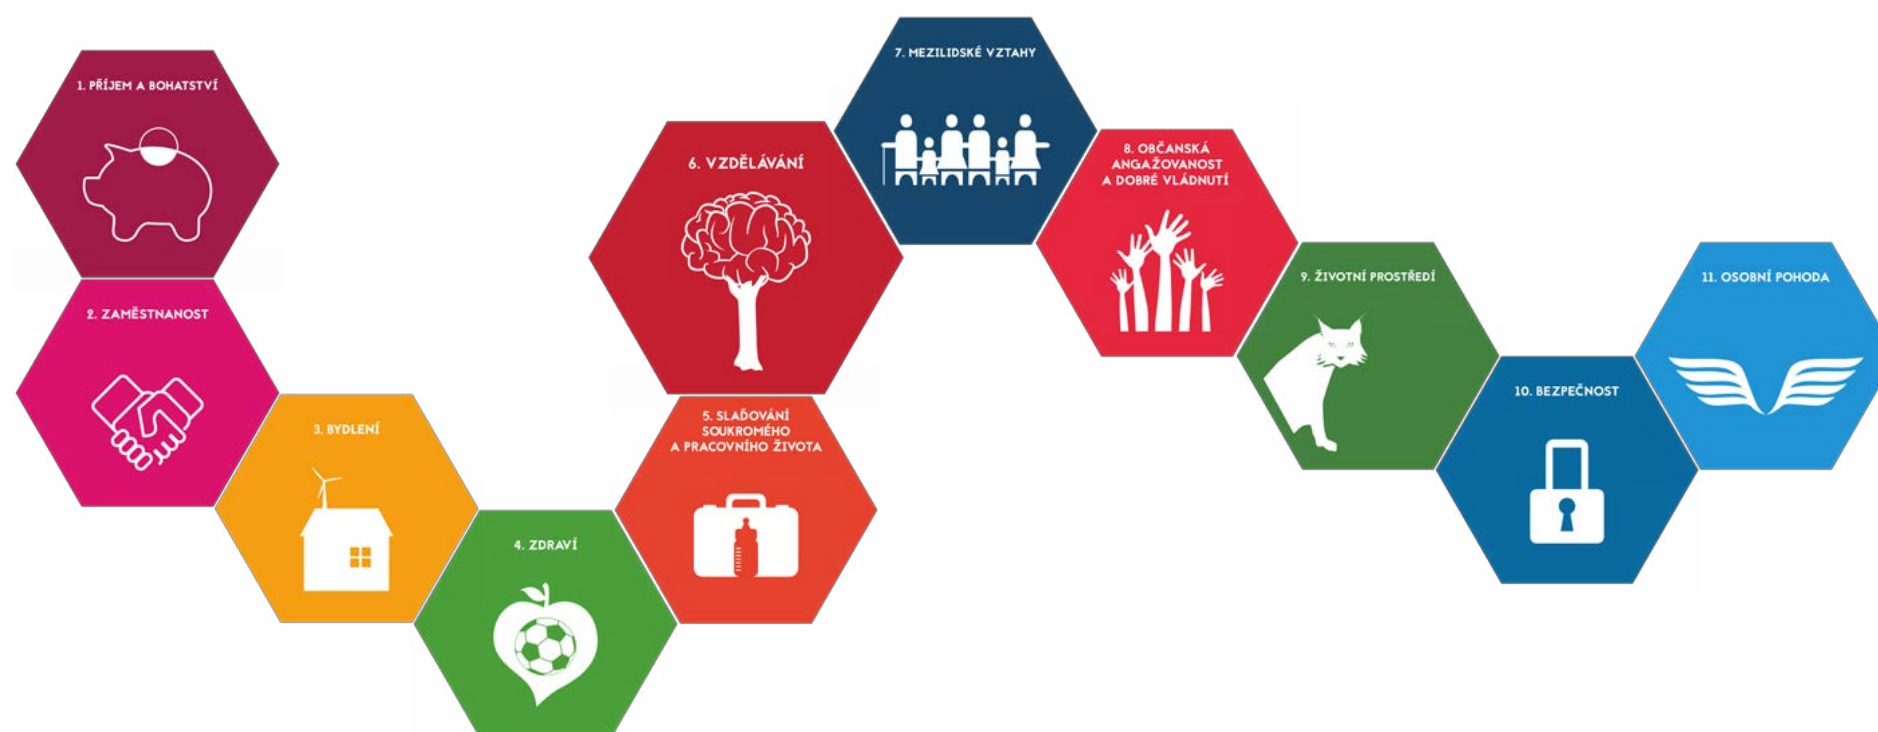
1. PŘÍJEM A BOHATSTVÍ

2. ZAMĚSTNANOST

3. BYDLENÍ

4. ZDRAVÍ

5. SLAĎOVÁNÍ SOUKROMÉHO A PRACOVNÍHO ŽIVOTA

6. VZDĚLÁVÁNÍ

7. MEZILIDSKÉ VZTAHY

8. OBČANSKÁ ANGAŽOVANOST A DOBRÉ VLÁDNUTÍ

9. ŽIVOTNÍ PROSTŘEDÍ

10. BEZPEČNOST

11. OSOBNÍ POHODA